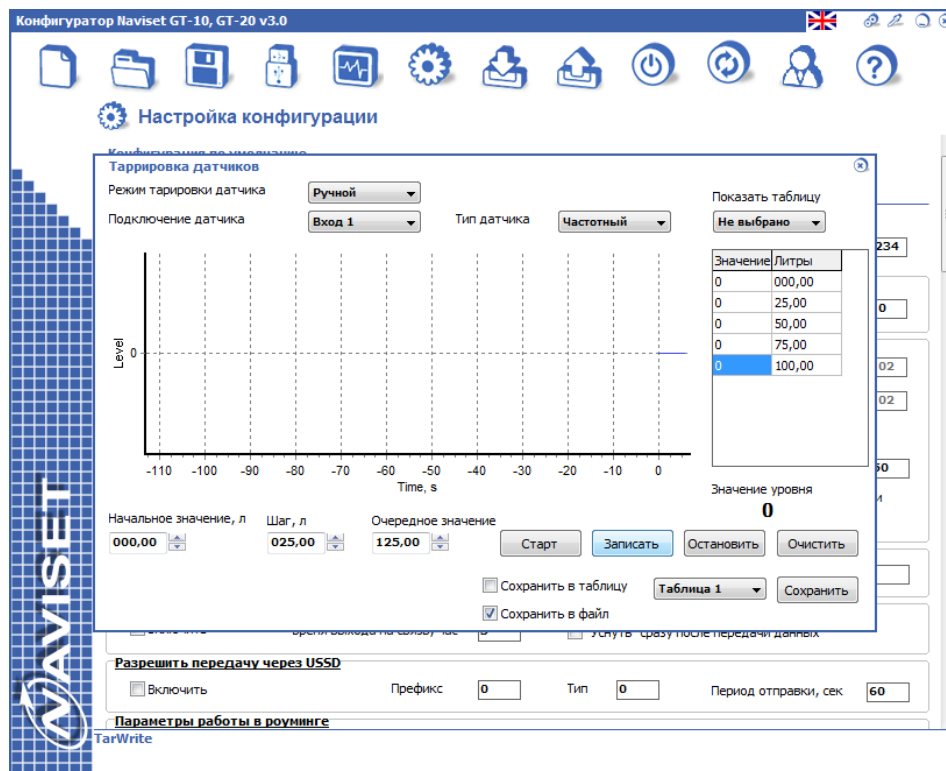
Конфигуратор Naviset GT-10, GT-20 v3.0

Настройка конфигурации

Тарировка датчиков

Режим тарировки датчика Ручной

Подключение датчика Вход 1

Тип датчика Частотный

Показать таблицу
Не выбрано

| Значение | Литры |
|---|---|
| 0 | 000,00 |
| 0 | 25,00 |
| 0 | 50,00 |
| 0 | 75,00 |
| 0 | 100,00 |

Level
0
-110 -100 -90 -80 -70 -60 -50 -40 -30 -20 -10 0
Time, s

Значение уровня
0

Начальное значение, л 000,00
Шаг, л 025,00
Очередное значение 125,00

Старт Записать Остановить Очистить

Сохранить в таблицу Таблица 1 Сохранить
Сохранить в файл

234
0
02
02
60

Включить Время выхода на связь, час 5 Уснуть сразу после передачи данных

Разрешить передачу через USSD
Включить Префикс 0 Тип 0 Период отправки, сек 60

Параметры работы в роуминге

NAVISET

TarWrite